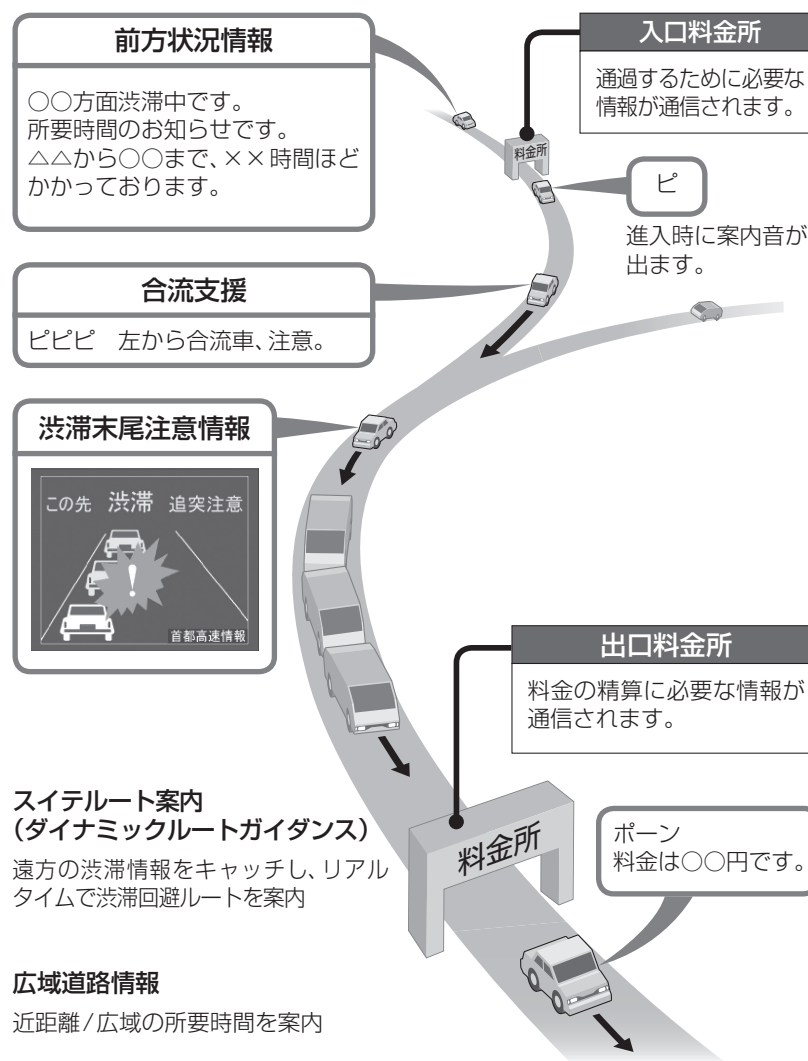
前方状況情報

○○方面渋滞中です。
所要時間のお知らせです。
△△から○○まで、××時間ほどかかっております。

入口料金所

通過するために必要な情報が通信されます。

料金所

ピ

進入時に案内音が出ます。

合流支援

ピピピ　左から合流車、注意。

渋滞末尾注意情報

この先　渋滞　追突注意

首都高速情報

出口料金所

料金の精算に必要な情報が通信されます。

スイテルート案内
（ダイナミックルートガイダンス）

遠方の渋滞情報をキャッチし、リアルタイムで渋滞回避ルートを案内

料金所

ポーン
料金は○○円です。

広域道路情報

近距離/広域の所要時間を案内